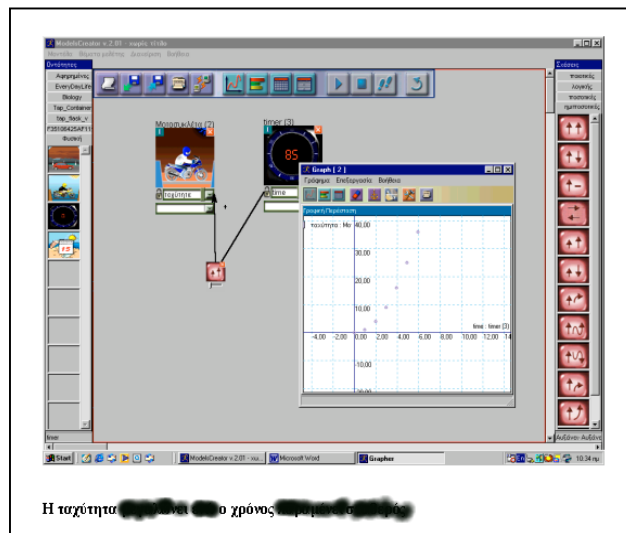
ModelsCreator v.2.01 - χωρίς τίτλο
Οντότητες
Αφηρημένες
EverydayLife
Biology
Tap_Container
tap_flock_v
Φυσική
Μοτοσικλέτα (2)
ταχύτητα
timer (3)
85
time
Graph ( 2 )
Γράφημα Επεξεργασία Βοήθεια
Γραφική Παράσταση
ταχύτητα : Mo
40,00
30,00
20,00
10,00
-4,00
-2,00
0,00
2,00
4,00
6,00
8,00
10,00
12,00
14
time : timer (3)
-10,00
Σχέσεις
ποιοτικές
λογικές
ποσοτικές
ημιποσοτικές
Αυξάνει-Αυξάνε
Start
ModelsCreator v.2.01 - χω...
Microsoft Word
Grapher
10:34 πμ
Η ταχύτητα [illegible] ο χρόνος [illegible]